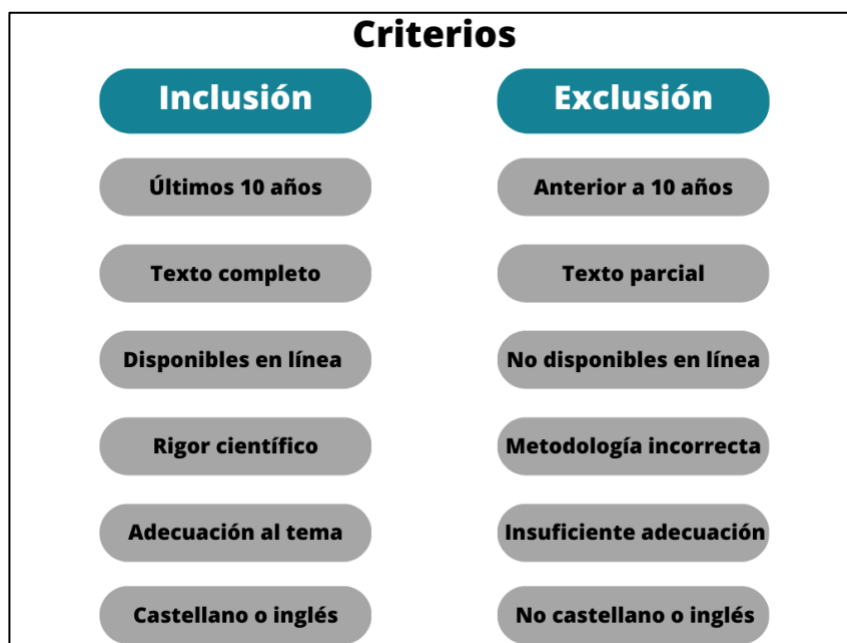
Criterios

| Inclusión | Exclusión |
|---|---|
| Últimos 10 años | Anterior a 10 años |
| Texto completo | Texto parcial |
| Disponibles en línea | No disponibles en línea |
| Rigor científico | Metodología incorrecta |
| Adecuación al tema | Insuficiente adecuación |
| Castellano o inglés | No castellano o inglés |